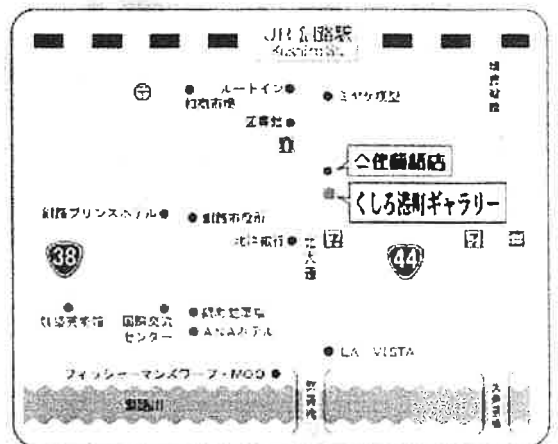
JR釧路駅
Kushiro St.

ルートイン
釧路市役
ミヤケ楽器
太陽社
佐藤紙店
くしろ港町ギャラリー
釧路プリンスホテル
釧路市役所
北洋銀行
北大通
38
44
7
7
釧路美術館
国際交流センター
釧路全日空ホテル
ANAホテル
LA VISTA
フィッシャーマンズワーフ・MOO
釧路川
幣舞橋
久寿里橋